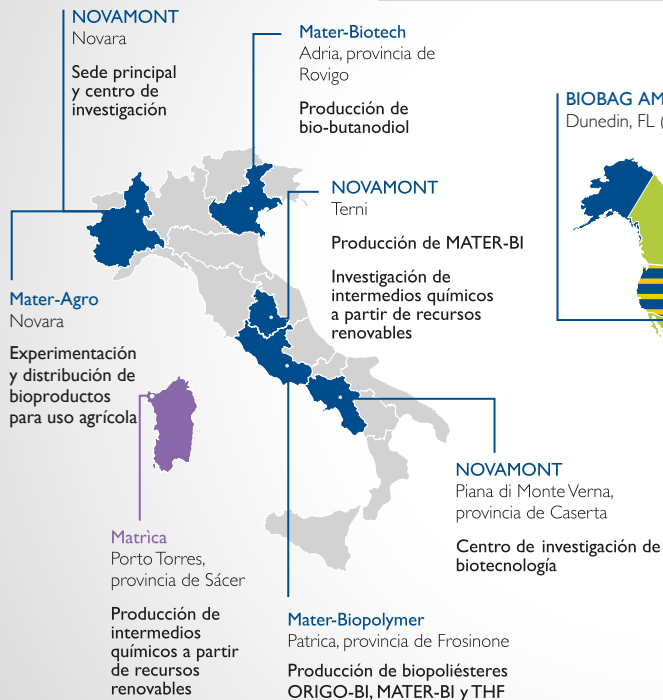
NOVAMONT
Novara

Sede principal y centro de investigación

Mater-Biotech
Adria, provincia de Rovigo

Producción de bio-butanodiol

BIOBAG AM
Dunedin, FL (

NOVAMONT
Terni

Producción de MATER-BI

Investigación de intermedios químicos a partir de recursos renovables

Mater-Agro
Novara

Experimentación y distribución de bioproductos para uso agrícola

NOVAMONT
Piana di Monte Verna, provincia de Caserta

Centro de investigación de biotecnología

Matrìca
Porto Torres, provincia de Sácer

Producción de intermedios químicos a partir de recursos renovables

Mater-Biopolymer
Patrica, provincia de Frosinone

Producción de biopoliésteres ORIGO-BI, MATER-BI y THF